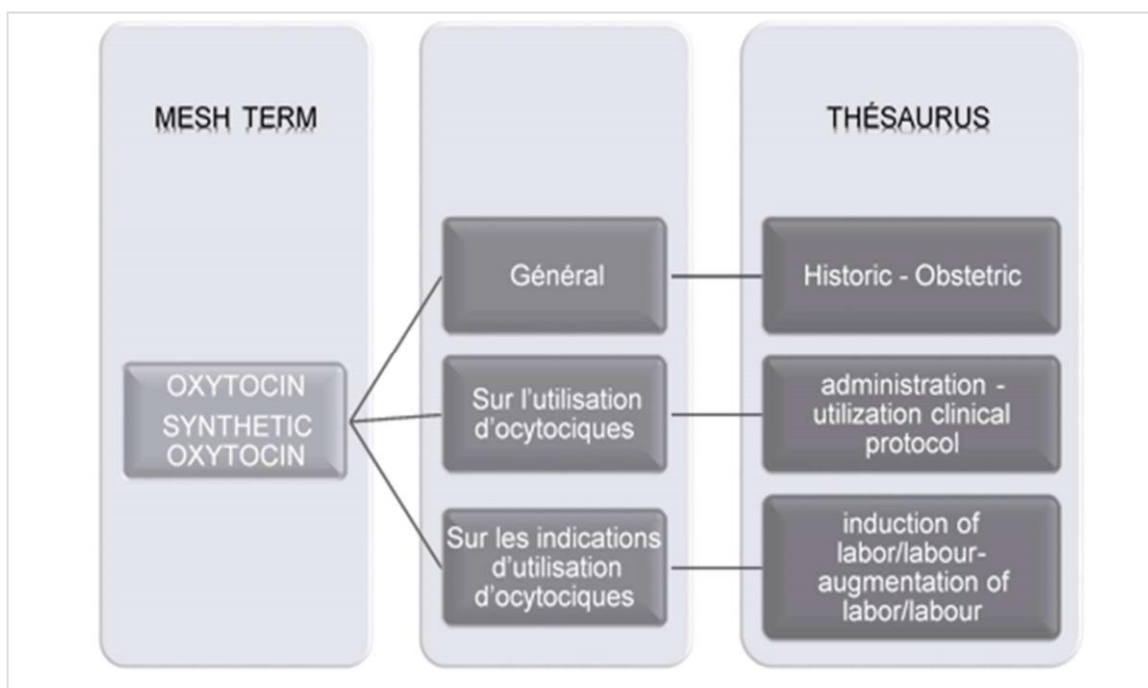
MESH TERM

OXYTOCIN
SYNTHETIC OXYTOCIN

Général

Sur l'utilisation d'ocytociques

Sur les indications d'utilisation d'ocytociques

THÉSAURUS

Historic - Obstetric

administration - utilization clinical protocol

induction of labor/labour-augmentation of labor/labour